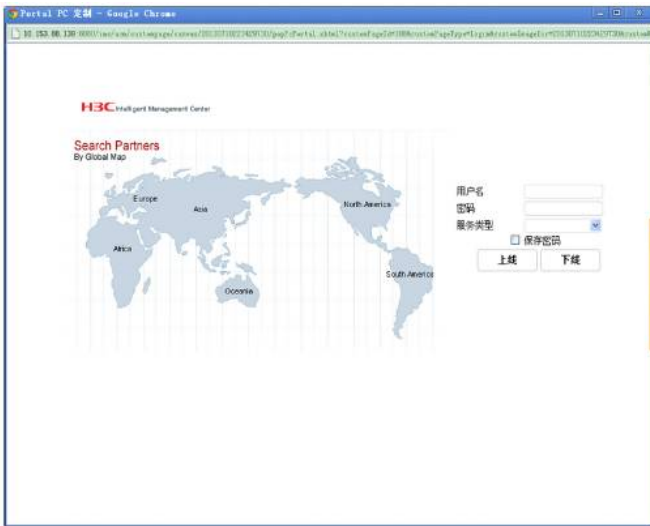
Portal PC 定制 - Google Chrome

10.153.88.130:8080/imc/uam/customepage/custom/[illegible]

H3C Intelligent Management Center

Search Partners
By Global Map

Europe
Asia
North America
Africa
South America
Oceania

用户名
密码
服务类型
保存密码
上线
下线